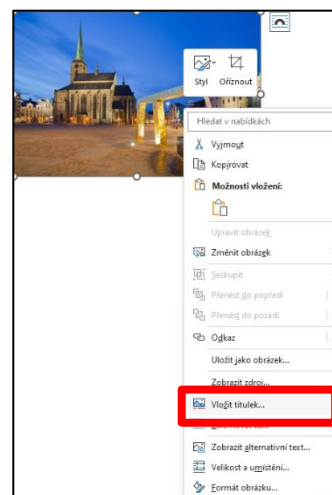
Styl Oříznout

Hledat v nabídkách

Vyjmout

Kopírovat

Možnosti vložení:

Upravit obrázek

Změnit obrázek

Seskupit

Přenést do popředí

Přenést do pozadí

Odkaz

Uložit jako obrázek...

Zobrazit zdroj...

Vložit titulek...

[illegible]

Zobrazit alternativní text...

Velikost a umístění...

Formát obrázku...